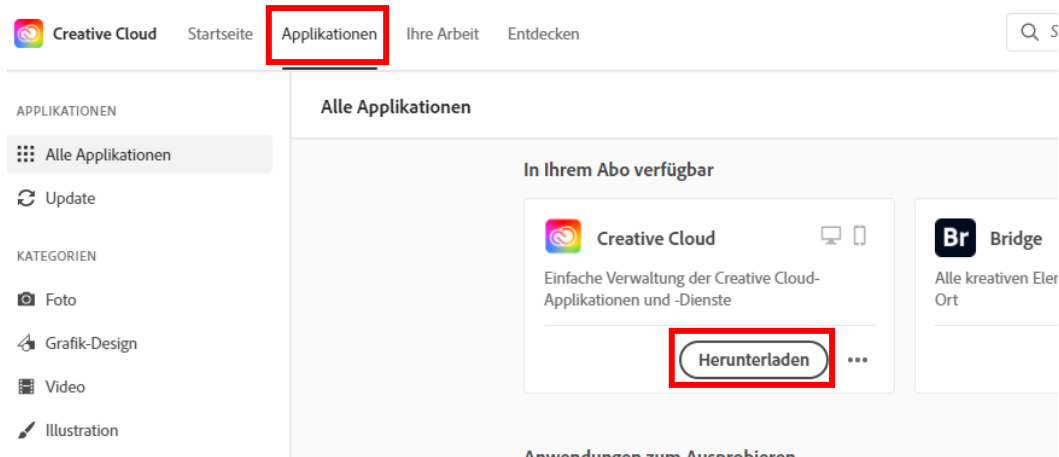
Creative Cloud Startseite Applikationen Ihre Arbeit Entdecken

S

APPLIKATIONEN

Alle Applikationen

Update

KATEGORIEN

Foto

Grafik-Design

Video

Illustration

Alle Applikationen

In Ihrem Abo verfügbar

Creative Cloud

Einfache Verwaltung der Creative Cloud-Applikationen und -Dienste

Herunterladen

Br Bridge

Alle kreativen Ele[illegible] Ort

Anwendungen zum Ausprobieren